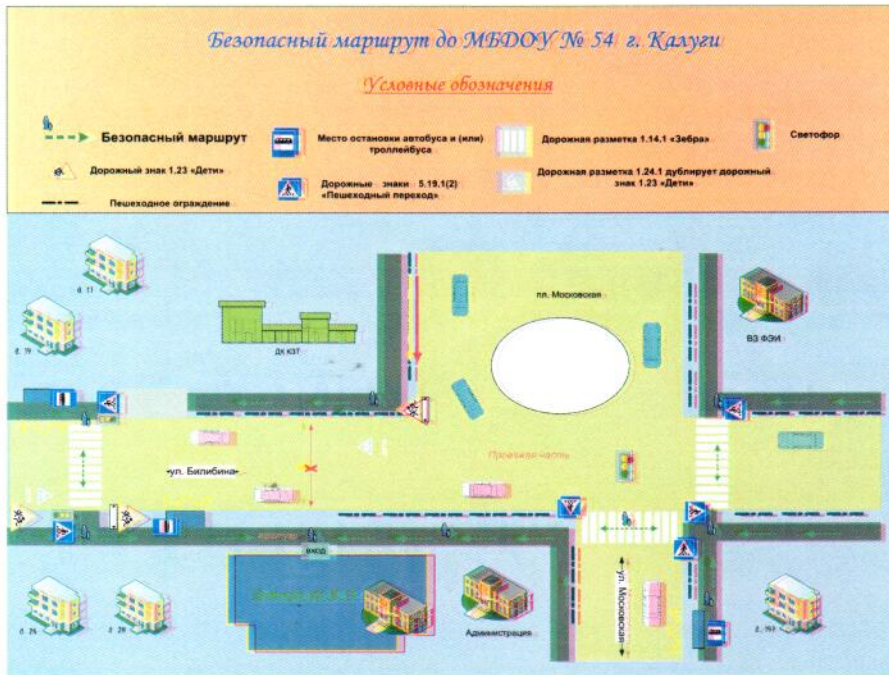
Безопасный маршрут до МБДОУ № 54 г. Калуги

Условные обозначения

Безопасный маршрут

Место остановки автобуса и (или) троллейбуса

Дорожная разметка 1.14.1 «Зебра»

Светофор

Дорожный знак 1.23 «Дети»

Дорожные знаки 5.19.1(2) «Пешеходный переход»

Дорожная разметка 1.24.1 дублирует дорожный знак 1.23 «Дети»

Пешеходное ограждение

д. 11

д. 19

ДК КЭТ

пл. Московская

ВЗ ФЭИ

ул. Билибина

Проезжая часть

вход

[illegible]

д. 26

д. 28

Администрация

ул. Московская

д. 193